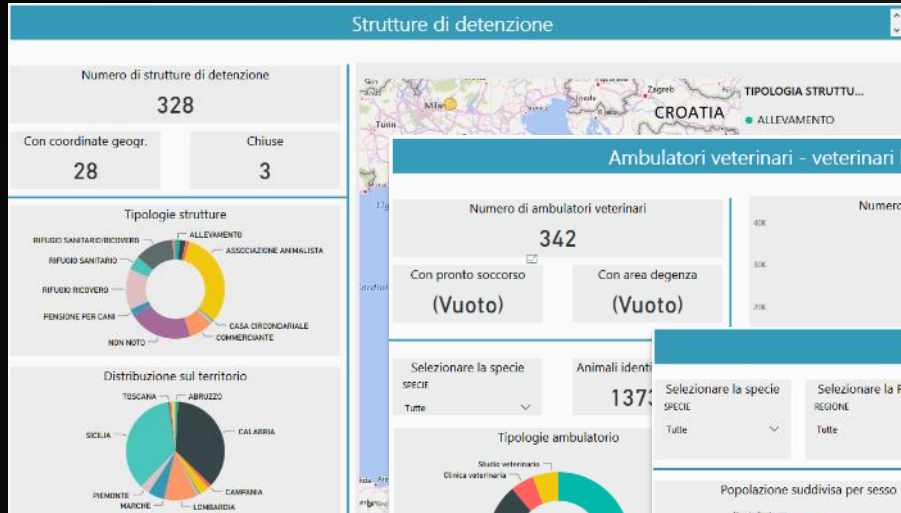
Strutture di detenzione

Numero di strutture di detenzione
328

Con coordinate geogr.
28

Chiuse
3

Tipologie strutture

RIFUGIO SANITARIO/RICOVERO
ALLEVAMENTO
ASSOCIAZIONE ANIMALISTA
RIFUGIO SANITARIO
RIFUGIO RICOVERO
PENSIONE PER CANI
CASA CIRCONDARIALE
COMMERCIANTE
NON NOTO

Distribuzione sul territorio

TOSCANA
ABRUZZO
SICILIA
CALABRIA
PIEMONTE
CAMPANIA
MARCHE
LOMBARDIA

Milan
Turin
Zagreb
CROATIA

TIPOLOGIA STRUTTU...
ALLEVAMENTO

Ambulatori veterinari - veterinari

Numero di ambulatori veterinari
342

Con pronto soccorso
(Vuoto)

Con area degenza
(Vuoto)

Numero
40K
30K
20K

Selezionare la specie
SPECIE
Tutte

Animali identi
1373

Tipologie ambulatorio

Studio veterinario
Clinica veterinaria

Selezionare la specie
SPECIE
Tutte

Selezionare la R
REGIONE
Tutte

Popolazione suddivisa per sesso